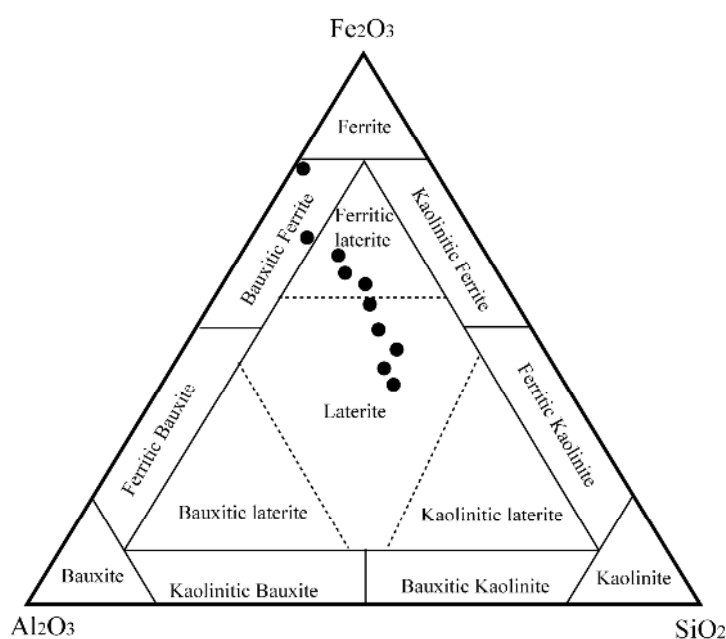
$Fe_2O_3$

Ferrite

Bauxitic Ferrite

Ferritic laterite

Kaolinitic Ferrite

Ferritic Bauxite

Laterite

Ferritic Kaolinite

Bauxitic laterite

Kaolinitic laterite

Bauxite

Kaolinitic Bauxite

Bauxitic Kaolinite

Kaolinite

$Al_2O_3$

$SiO_2$